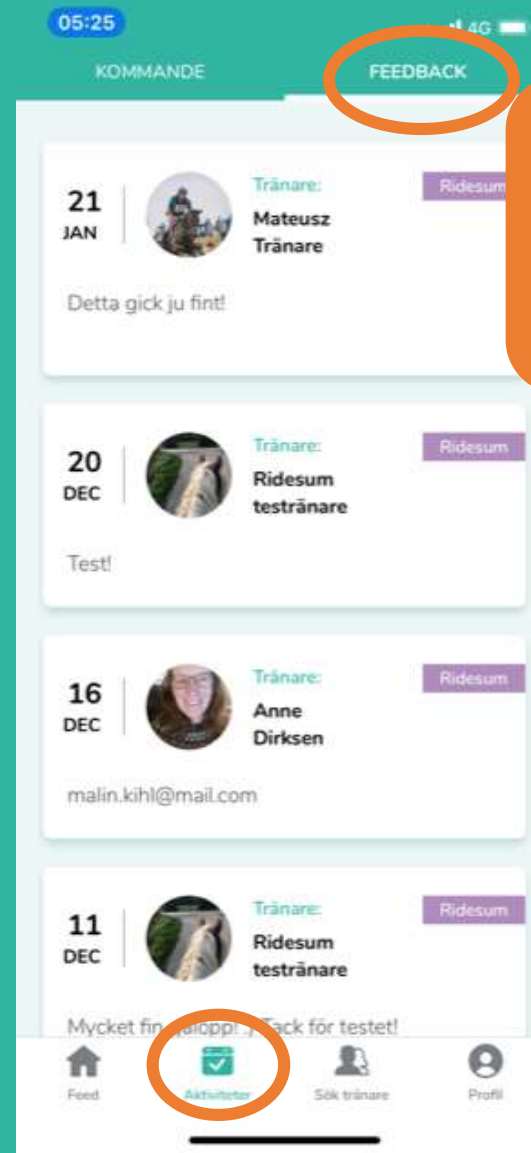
05:25

4G

KOMMANDE

FEEDBACK

21
JAN

Tränare:
Mateusz Tränare

Ridesum

Detta gick ju fint!

20
DEC

Tränare:
Ridesum testtränare

Ridesum

Test!

16
DEC

Tränare:
Anne Dirksen

Ridesum

malin.kihl@mail.com

11
DEC

Tränare:
Ridesum testtränare

Ridesum

Mycket fin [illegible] Tack för testet!

Feed

Aktiviteter

Sök tränare

Profil